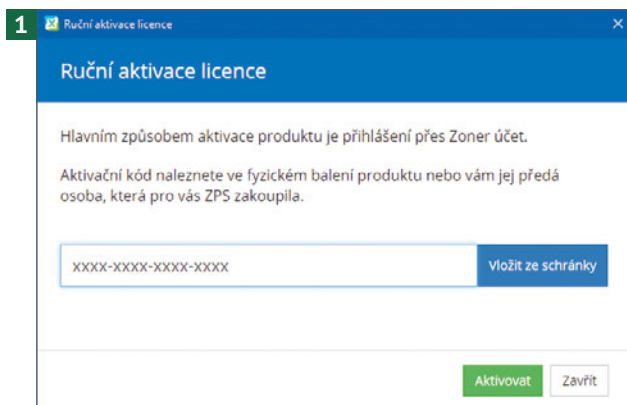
1

Ruční aktivace licence

×

Ruční aktivace licence

Hlavním způsobem aktivace produktu je přihlášení přes Zoner účet.

Aktivační kód naleznete ve fyzickém balení produktu nebo vám jej předá osoba, která pro vás ZPS zakoupila.

XXXX-XXXX-XXXX-XXXX

Vložit ze schránky

Aktivovat

Zavřít